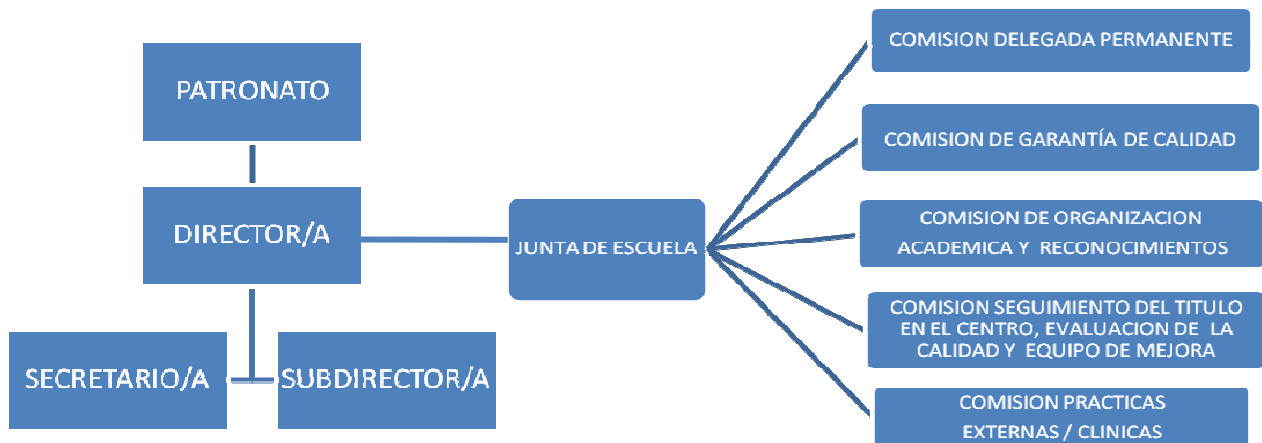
PATRONATO

DIRECTOR/A

SECRETARIO/A

SUBDIRECTOR/A

JUNTA DE ESCUELA

COMISION DELEGADA PERMANENTE

COMISION DE GARANTÍA DE CALIDAD

COMISION DE ORGANIZACION ACADEMICA Y RECONOCIMIENTOS

COMISION SEGUIMIENTO DEL TITULO EN EL CENTRO, EVALUACION DE LA CALIDAD Y EQUIPO DE MEJORA

COMISION PRACTICAS EXTERNAS / CLINICAS